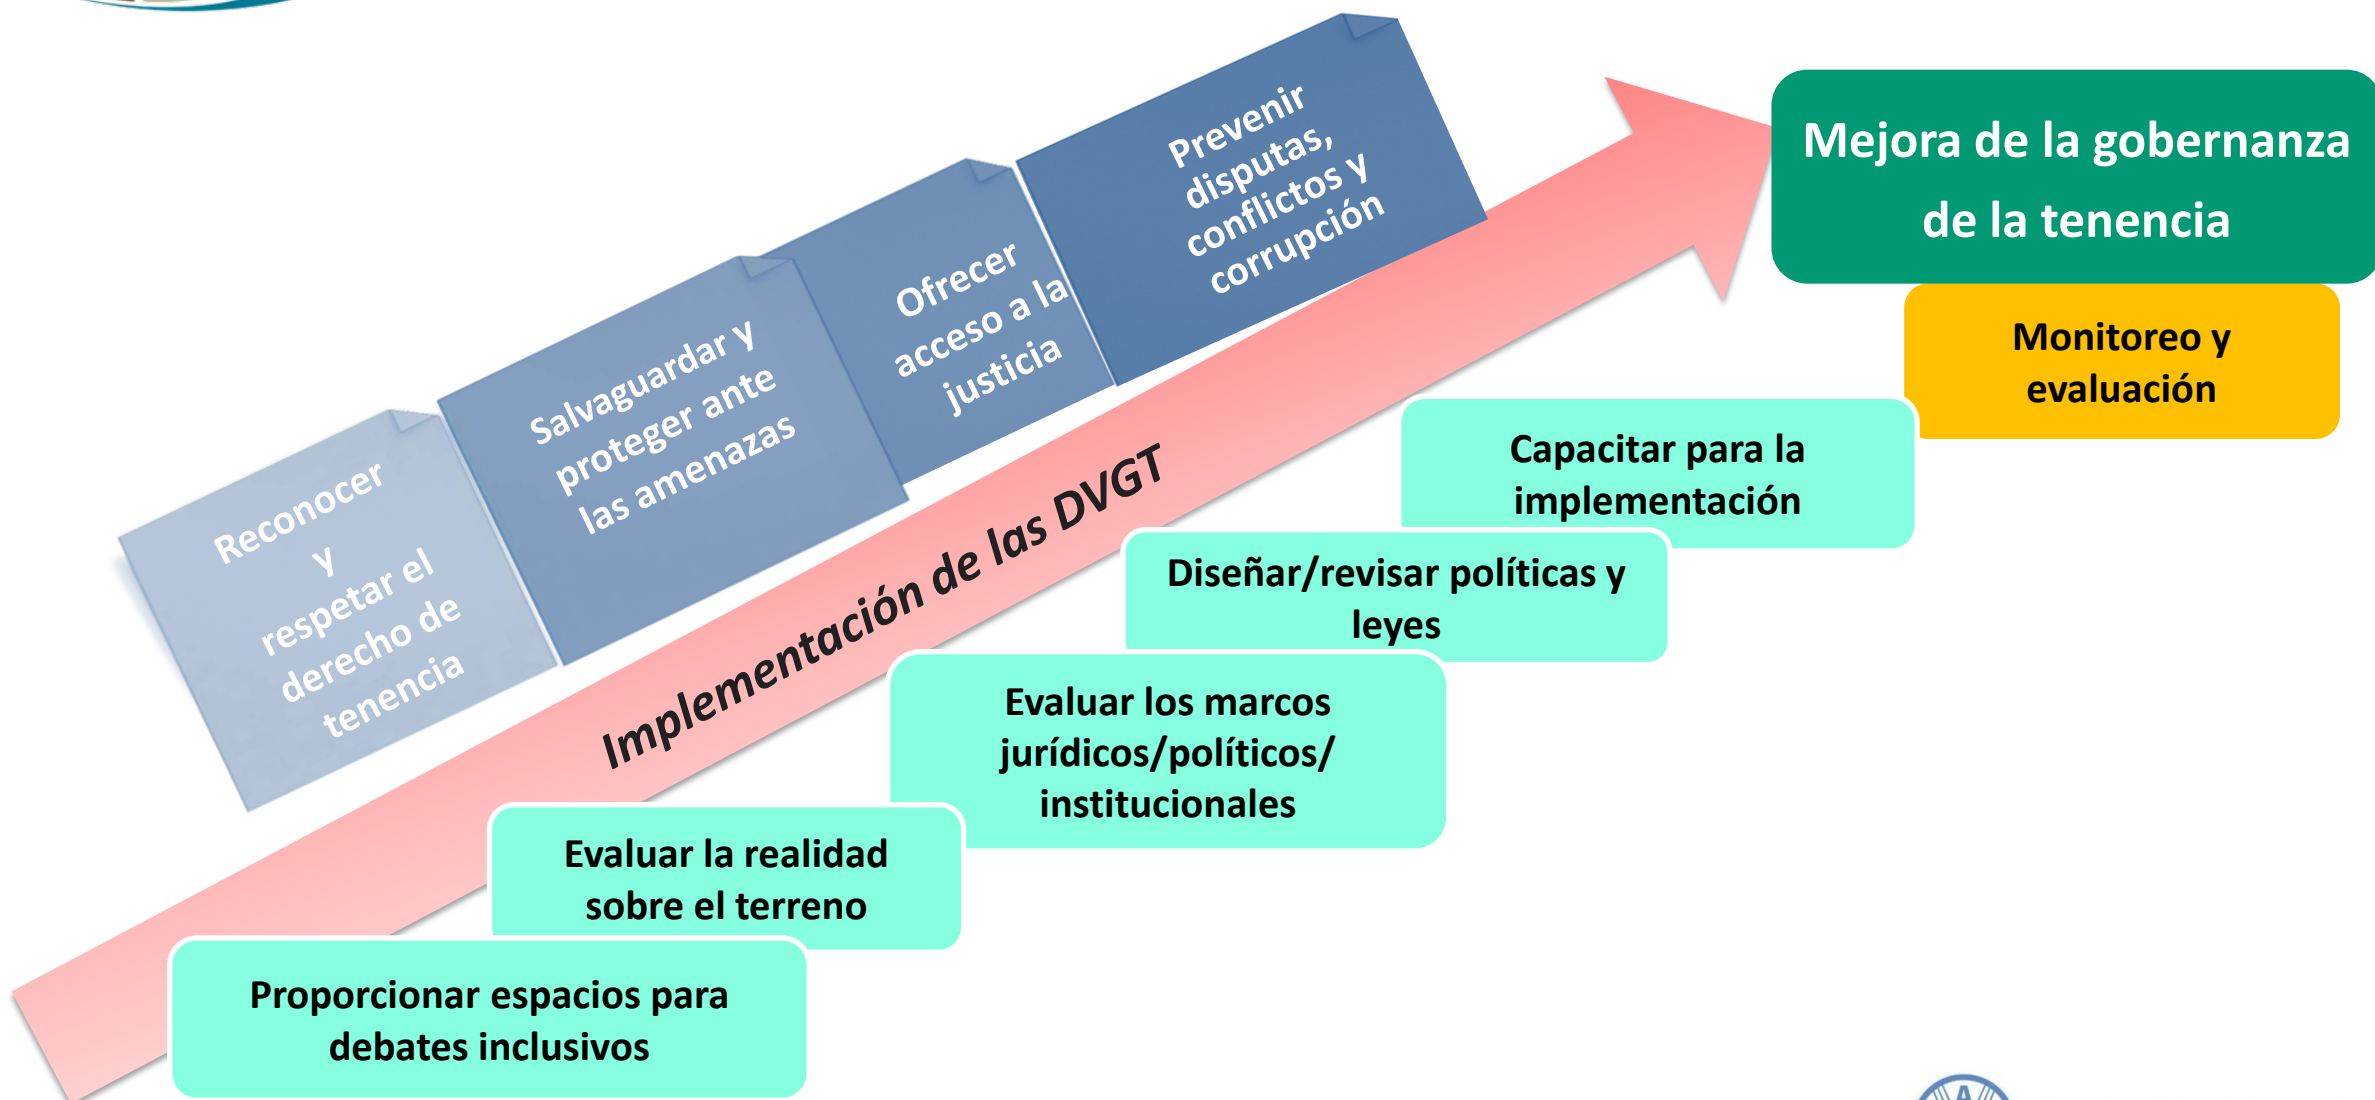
Reconocer y respetar el derecho de tenencia

Salvaguardar y proteger ante las amenazas

Ofrecer acceso a la justicia

Prevenir disputas, conflictos y corrupción

Mejora de la gobernanza de la tenencia

Monitoreo y evaluación

Implementación de las DVGT

Capacitar para la implementación

Diseñar/revisar políticas y leyes

Evaluar los marcos jurídicos/políticos/ institucionales

Evaluar la realidad sobre el terreno

Proporcionar espacios para debates inclusivos